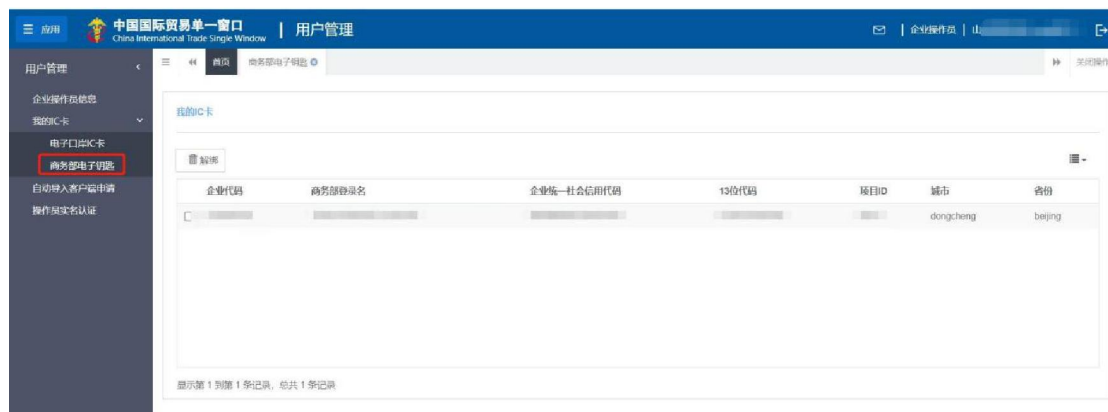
☰ 应用 中国国际贸易单一窗口 China International Trade Single Window | 用户管理 | 企业操作员 | 山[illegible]

用户管理

企业操作员信息
我的IC卡
电子口岸IC卡
商务部电子钥匙
自动导入客户端申请
操作员实名认证

首页 商务部电子钥匙 关闭操作

我的IC卡

解绑

| | 企业代码 | 商务部登录名 | 企业统一社会信用代码 | 13位代码 | 项目ID | 城市 | 省份 |
|---|---|---|---|---|---|---|---|
| ☐ | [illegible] | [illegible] | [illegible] | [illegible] | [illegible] | dongcheng | beijing |

显示第 1 到第 1 条记录，总共 1 条记录